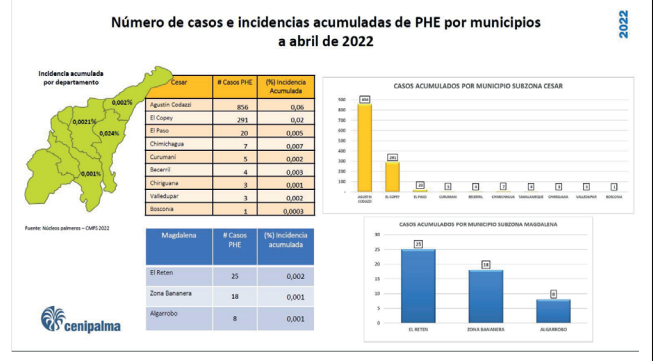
Número de casos e incidencias acumuladas de PHE por municipios a abril de 2022

2022

Incidencia acumulada por departamento

0,002%

0,0021%

0,024%

0,001%

| Cesar | # Casos PHE | (%) Incidencia Acumulada |
|---|---|---|
| Agustín Codazzi | 856 | 0,06 |
| El Copey | 291 | 0,02 |
| El Paso | 20 | 0,005 |
| Chimichagua | 7 | 0,007 |
| Curumaní | 5 | 0,002 |
| Becerril | 4 | 0,003 |
| Chiriguana | 3 | 0,001 |
| Valledupar | 3 | 0,002 |
| Bosconia | 1 | 0,0003 |

CASOS ACUMULADOS POR MUNICIPIO SUBZONA CESAR

900, 800, 700, 600, 500, 400, 300, 200, 100, 0

856, 291, 20, 5, 4, 7, 3, 3, 3, 1

AGUSTIN CODAZZI, EL COPEY, EL PASO, CURUMANI, BECERRIL, CHIMICHAGUA, TAMALAMEQUE, CHIRIGUANA, VALLEDUPAR, BOSCONIA

Fuente: Núcleos palmeros – CMPS 2022

| Magdalena | # Casos PHE | (%) Incidencia acumulada |
|---|---|---|
| El Reten | 25 | 0,002 |
| Zona Bananera | 18 | 0,001 |
| Algarrobo | 8 | 0,001 |

CASOS ACUMULADOS POR MUNICIPIO SUBZONA MAGDALENA

30, 25, 20, 15, 10, 5, 0

25, 18, 8

EL RETEN, ZONA BANANERA, ALGARROBO

cenipalma